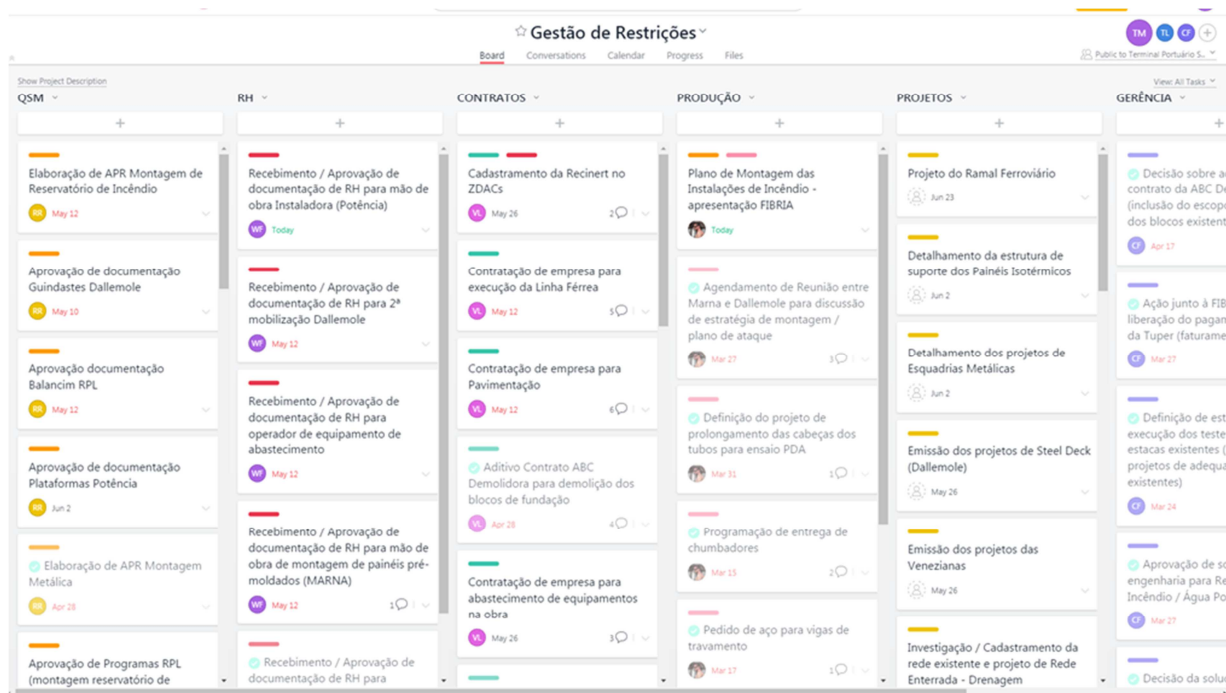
Gestão de Restrições

Board Conversations Calendar Progress Files

TM TL CF

Public to Terminal Portuário S...

Show Project Description

View: All Tasks

QSM

Elaboração de APR Montagem de Reservatório de Incêndio
RR May 12

Aprovação de documentação Guindastes Dallemole
RR May 10

Aprovação documentação Balancim RPL
RR May 12

Aprovação de documentação Plataformas Potência
RR Jun 2

Elaboração de APR Montagem Metálica
RR Apr 28

Aprovação de Programas RPL (montagem reservatório de

RH

Recebimento / Aprovação de documentação de RH para mão de obra Instaladora (Potência)
WF Today

Recebimento / Aprovação de documentação de RH para 2ª mobilização Dallemole
WF May 12

Recebimento / Aprovação de documentação de RH para operador de equipamento de abastecimento
WF May 12

Recebimento / Aprovação de documentação de RH para mão de obra de montagem de painéis pré-moldados (MARNA)
WF May 12 1

Recebimento / Aprovação de documentação de RH para

CONTRATOS

Cadastramento da Recinert no ZDACs
VL May 26 2

Contratação de empresa para execução da Linha Férrea
VL May 12 5

Contratação de empresa para Pavimentação
VL May 12 6

Aditivo Contrato ABC Demolidora para demolição dos blocos de fundação
VL Apr 28 4

Contratação de empresa para abastecimento de equipamentos na obra
VL May 26 3

PRODUÇÃO

Plano de Montagem das Instalações de Incêndio - apresentação FIBRIA
Today

Agendamento de Reunião entre Marna e Dallemole para discussão de estratégia de montagem / plano de ataque
Mar 27 3

Definição do projeto de prolongamento das cabeças dos tubos para ensaio PDA
Mar 31 1

Programação de entrega de chumbadores
Mar 15 2

Pedido de aço para vigas de travamento
Mar 17 1

PROJETOS

Projeto do Ramal Ferroviário
Jun 23

Detalhamento da estrutura de suporte dos Painéis Isotérmicos
Jun 2

Detalhamento dos projetos de Esquadrias Metálicas
Jun 2

Emissão dos projetos de Steel Deck (Dallemole)
May 26

Emissão dos projetos das Venezianas
May 26

Investigação / Cadastramento da rede existente e projeto de Rede Enterrada - Drenagem

GERÊNCIA

Decisão sobre a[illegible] contrato da ABC D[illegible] (inclusão do escop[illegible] dos blocos existent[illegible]
CF Apr 17

Ação junto à FIB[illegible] liberação do pagam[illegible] da Tuper (faturame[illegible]
CF Mar 27

Definição de est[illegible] execução dos teste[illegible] estacas existentes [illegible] projetos de adequa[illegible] existentes)
CF Mar 24

Aprovação de so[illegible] engenharia para Re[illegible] Incêndio / Água Po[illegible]
CF Mar 27

Decisão da solu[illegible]